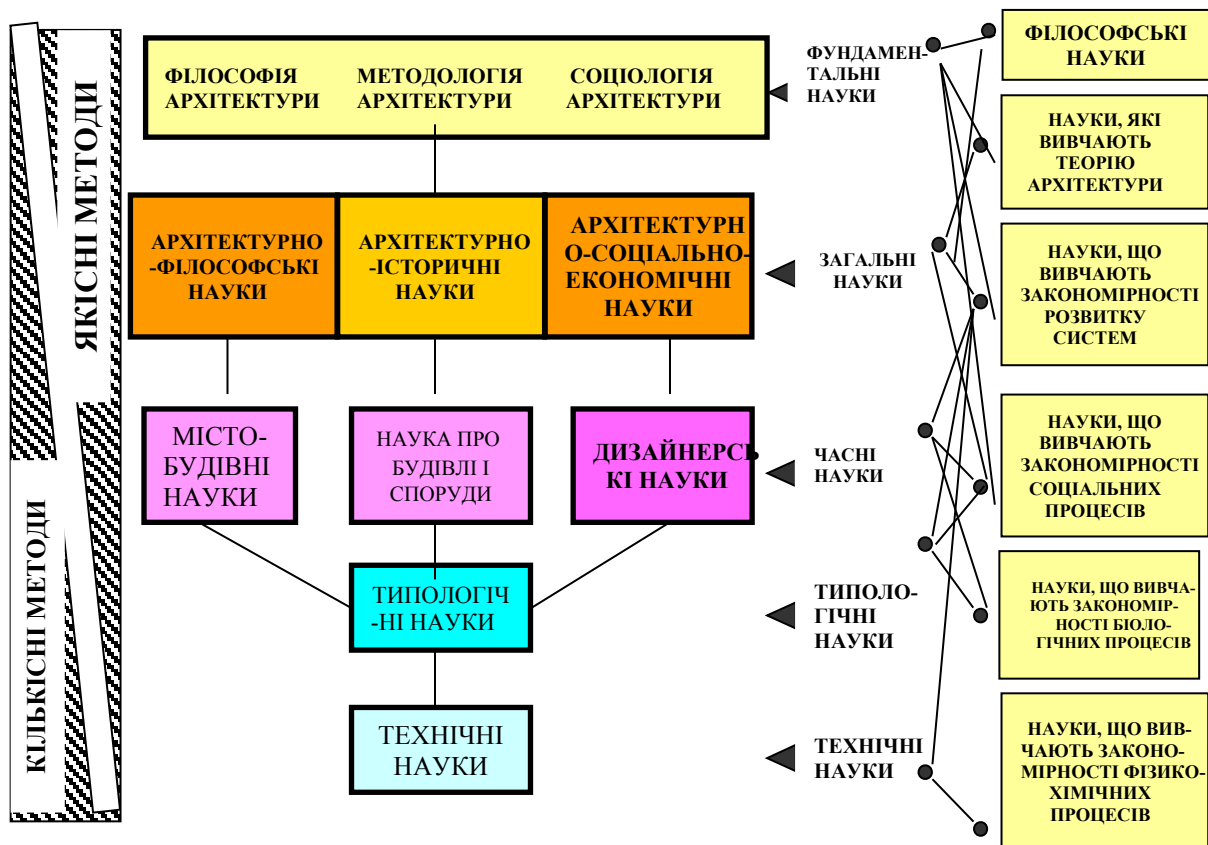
ЯКІСНІ МЕТОДИ

КІЛЬКІСНІ МЕТОДИ

ФІЛОСОФІЯ АРХІТЕКТУРИ

МЕТОДОЛОГІЯ АРХІТЕКТУРИ

СОЦІОЛОГІЯ АРХІТЕКТУРИ

ФУНДАМЕНТАЛЬНІ НАУКИ

АРХІТЕКТУРНО-ФІЛОСОФСЬКІ НАУКИ

АРХІТЕКТУРНО-ІСТОРИЧНІ НАУКИ

АРХІТЕКТУРНО-СОЦІАЛЬНО-ЕКОНОМІЧНІ НАУКИ

ЗАГАЛЬНІ НАУКИ

МІСТОБУДІВНІ НАУКИ

НАУКА ПРО БУДІВЛІ І СПОРУДИ

ДИЗАЙНЕРСЬКІ НАУКИ

ЧАСНІ НАУКИ

ТИПОЛОГІЧНІ НАУКИ

ТИПОЛОГІЧНІ НАУКИ

ТЕХНІЧНІ НАУКИ

ТЕХНІЧНІ НАУКИ

ФІЛОСОФСЬКІ НАУКИ

НАУКИ, ЯКІ ВИВЧАЮТЬ ТЕОРІЮ АРХІТЕКТУРИ

НАУКИ, ЩО ВИВЧАЮТЬ ЗАКОНОМІРНОСТІ РОЗВИТКУ СИСТЕМ

НАУКИ, ЩО ВИВЧАЮТЬ ЗАКОНОМІРНОСТІ СОЦІАЛЬНИХ ПРОЦЕСІВ

НАУКИ, ЩО ВИВЧАЮТЬ ЗАКОНОМІРНОСТІ БІОЛОГІЧНИХ ПРОЦЕСІВ

НАУКИ, ЩО ВИВЧАЮТЬ ЗАКОНОМІРНОСТІ ФІЗИКО-ХІМІЧНИХ ПРОЦЕСІВ